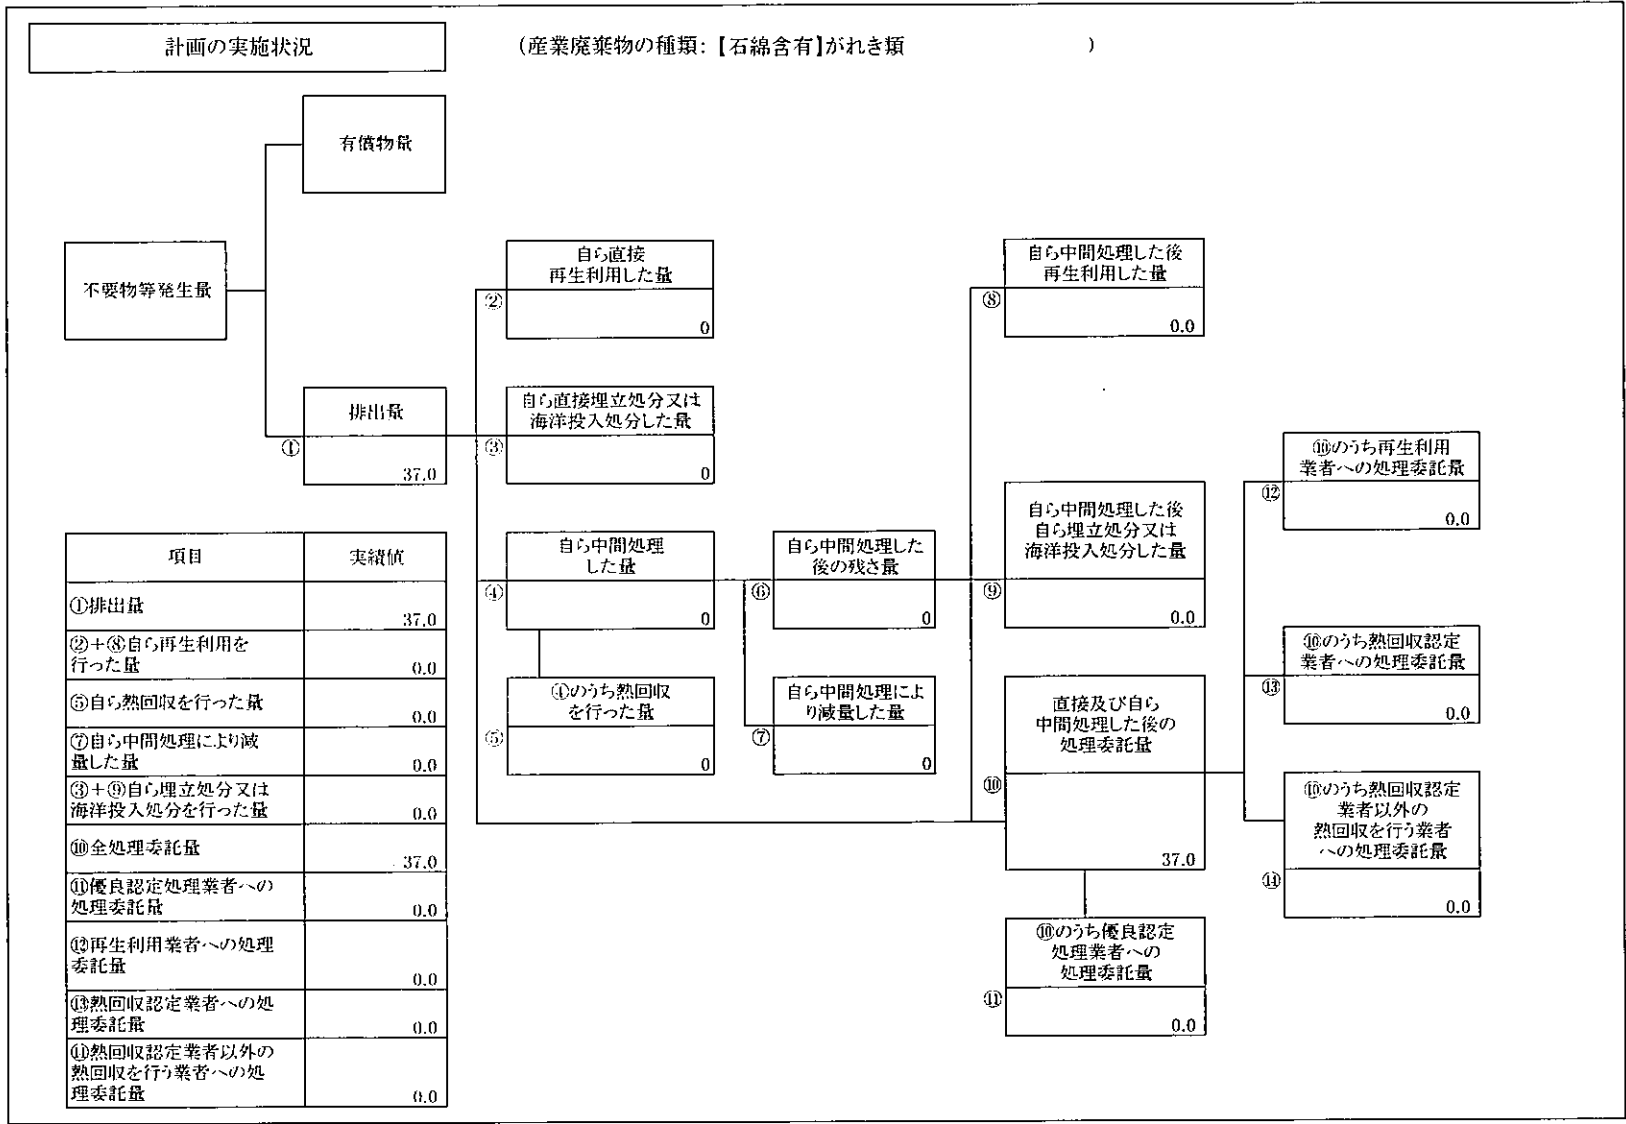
計画の実施状況

（産業廃棄物の種類：【石綿含有】がれき類　　　　　　）

有償物量

不要物等発生量

排出量
①
37.0

自ら直接再生利用した量
②
0

自ら直接埋立処分又は海洋投入処分した量
③
0

自ら中間処理した量
④
0

④のうち熱回収を行った量
⑤
0

自ら中間処理した後の残さ量
⑥
0

自ら中間処理により減量した量
⑦
0

自ら中間処理した後再生利用した量
⑧
0.0

自ら中間処理した後自ら埋立処分又は海洋投入処分した量
⑨
0.0

直接及び自ら中間処理した後の処理委託量
⑩
37.0

⑩のうち優良認定処理業者への処理委託量
⑪
0.0

⑩のうち再生利用業者への処理委託量
⑫
0.0

⑩のうち熱回収認定業者への処理委託量
⑬
0.0

⑩のうち熱回収認定業者以外の熱回収を行う業者への処理委託量
⑭
0.0

| 項目 | 実績値 |
|---|---|
| ①排出量 | 37.0 |
| ②＋⑧自ら再生利用を行った量 | 0.0 |
| ⑤自ら熱回収を行った量 | 0.0 |
| ⑦自ら中間処理により減量した量 | 0.0 |
| ③＋⑨自ら埋立処分又は海洋投入処分を行った量 | 0.0 |
| ⑩全処理委託量 | 37.0 |
| ⑪優良認定処理業者への処理委託量 | 0.0 |
| ⑫再生利用業者への処理委託量 | 0.0 |
| ⑬熱回収認定業者への処理委託量 | 0.0 |
| ⑭熱回収認定業者以外の熱回収を行う業者への処理委託量 | 0.0 |